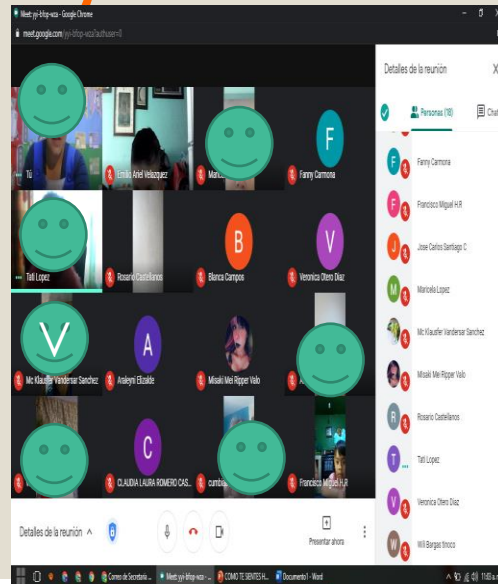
Meet: yyi-bfop-wza - Google Chrome
meet.google.com/yyi-bfop-wza?authuser=0

Tú
Emilio Ariel Velazquez
Mari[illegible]
F
Fanny Carmona
Tati Lopez
Rosario Castellanos
B
Blanca Campos
V
Veronica Otero Diaz
V
Mc Klausfer Vandersar Sanchez
A
Avaleyni Elizalde
Misaki Mei Ripper Valo
A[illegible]
C
CLAUDIA LAURA ROMERO CAS...
cumbia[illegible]
Francisco Miguel H.R

Detalles de la reunión ^
Presentar ahora

Detalles de la reunión
X
Personas (18)
Chat

F
Fanny Carmona
F
Francisco Miguel H.R
J
Jose Carlos Santiago C
M
Maricela Lopez
Mc Klausfer Vandersar Sanchez
Misaki Mei Ripper Valo
R
Rosario Castellanos
T
Tati Lopez
V
Veronica Otero Diaz
W
Wili Bargas tinoco

Correo de Secretaria ...
Meet: yyi-bfop-wza - ...
COMO TE SIENTES H...
Documento1 - Word
11:40 a.m.